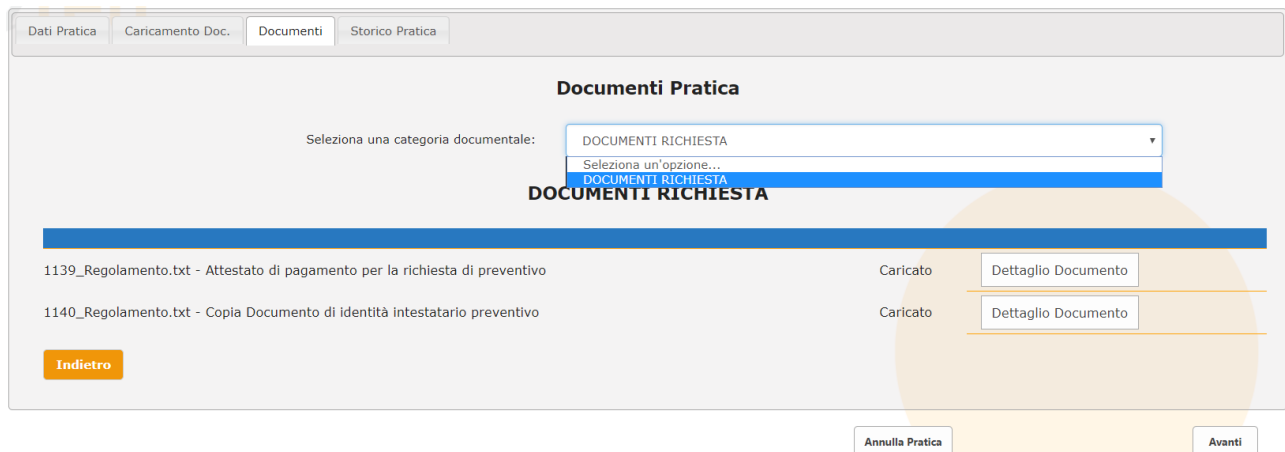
Dati Pratica | Caricamento Doc. | Documenti | Storico Pratica

Documenti Pratica

Seleziona una categoria documentale: DOCUMENTI RICHIESTA

Seleziona un'opzione...
DOCUMENTI RICHIESTA

DOCUMENTI RICHIESTA

1139_Regolamento.txt - Attestato di pagamento per la richiesta di preventivo | Caricato | Dettaglio Documento

1140_Regolamento.txt - Copia Documento di identità intestatario preventivo | Caricato | Dettaglio Documento

Indietro

Annulla Pratica

Avanti